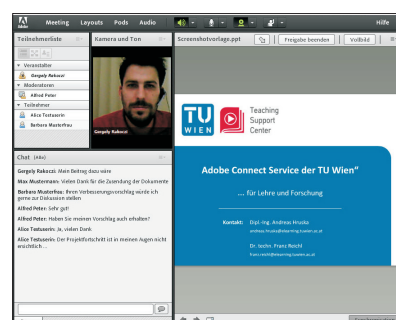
Adobe Meeting Layouts Pods Audio Hilfe

Teilnehmerliste

Veranstalter
Gregely Rakoczi
Moderatoren
Alfred Peter
Teilnehmer
Alice Testuserin
Barbara Musterfrau

Kamera und Ton

Gergely Rakoczi

Screenshotvorlage.ppt

Freigabe beenden Vollbild

TU WIEN

Teaching Support Center

Adobe Connect Service der TU Wien"

... für Lehre und Forschung

Kontakt: Dipl.-Ing. Andreas Hruska
andreas.hruska@elearning.tuwien.ac.at

Dr. techn. Franz Reichl
franz.reichl@elearning.tuwien.ac.at

Chat (Alle)

Gergely Rakoczi: Mein Beitrag dazu wäre
Max Mustermann: Vielen Dank für die Zusendung der Dokumente
Barbara Musterfrau: Ihren Verbesserungsvorschlag würde ich gerne zur Diskussion stellen
Alfred Peter: Sehr gut!
Alfred Peter: Haben Sie meinen Vorschlag auch erhalten?
Alice Testuserin: Ja, vielen Dank
Alice Testuserin: Der Projektfortschritt ist in meinen Augen nicht ersichtlich ...